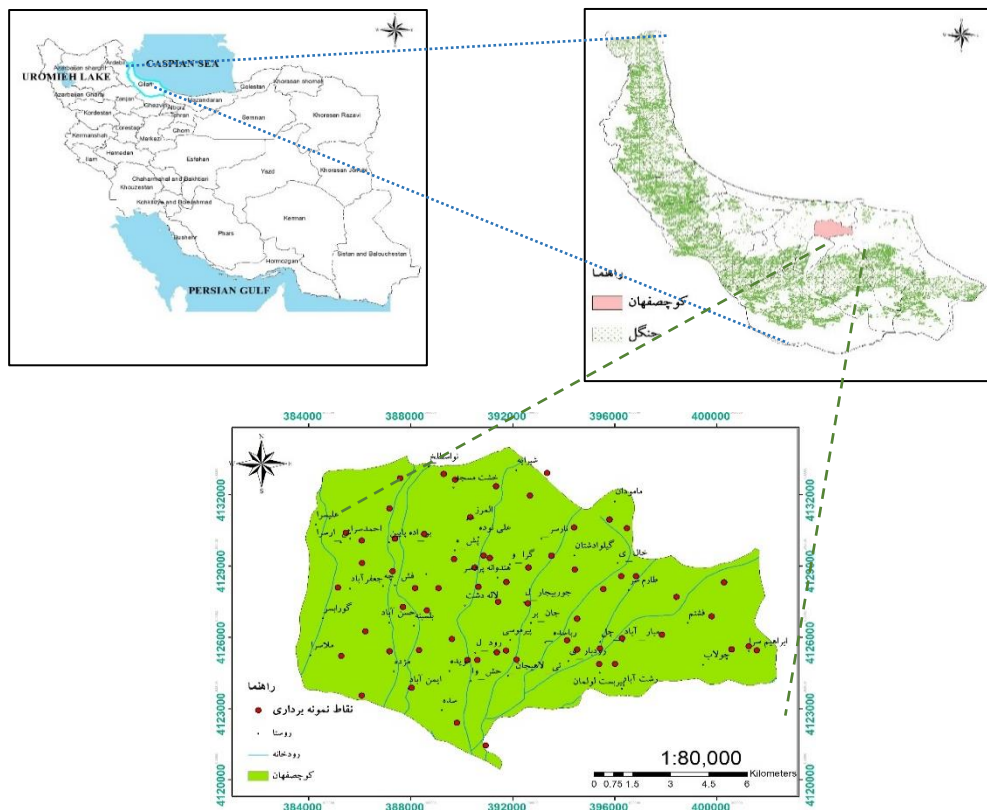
CASPIAN SEA
UROMIEH LAKE
Ardebil
Azarbaijan sharghi
Azarbaijan Gharbi
Gilan
Zanjan
Ghazvin
Mazandaran
Golestan
Khorasan shomali
Kordestan
Ghom
Tehran
Semnan
Khorasan Razavi
Kermanshah
Markazi
Hamedan
Ilam
Esfahan
Yazd
Khorasan Jonubi
Lorestan
Chaharmahal and Bakhtiari
Khouzestan
Kohkiloye and Boirahmad
Kerman
Bushehr
Phars
Sistan and Baloochestan
Hormozgan
PERSIAN GULF

راهنما
کوچصفهان
جنگل

384000 388000 392000 396000 400000
4132000 4129000 4126000 4123000 4120000

نقاط نمونه برداری
روستا
رودخانه
کوچصفهان
راهنما

1:80,000
0 0.75 1.5 3 4.5 6 Kilometers

شیرآباد
خشت مسجد
ماموودان
العرز
علی نوده
بازسر
گیلوادشتان
گرا و
خال ی
هندوانه پر
جوریجار
طارم
لاله دشت
جان پر
فشتم
پیرموسی
راسته
بیار آباد
ابراهیم سرا
رود ل
لاهیجان
چولاب
رشت آباد
پرست اولمان
ملاسرا
گورابسر
جعفرآباد
بسته
حسن آباد
ایمن آباد
مزده
احمدسرای
ارسا
پیله
ساده
خشت